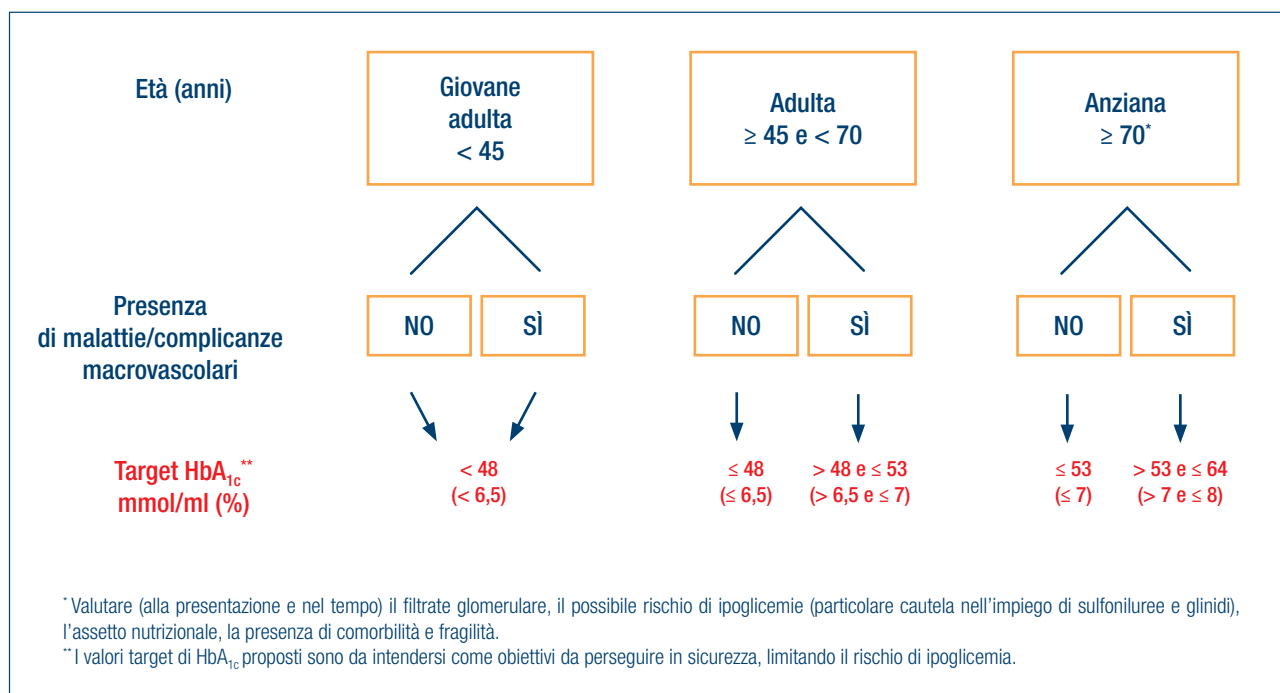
Età (anni)

Giovane adulta < 45

Adulta ≥ 45 e < 70

Anziana ≥ 70*

Presenza di malattie/complicanze macrovascolari

NO

SÌ

NO

SÌ

NO

SÌ

Target HbA$_{1c}$** mmol/ml (%)

< 48 (< 6,5)

≤ 48 (≤ 6,5)

> 48 e ≤ 53 (> 6,5 e ≤ 7)

≤ 53 (≤ 7)

> 53 e ≤ 64 (> 7 e ≤ 8)

* Valutare (alla presentazione e nel tempo) il filtrate glomerulare, il possibile rischio di ipoglicemie (particolare cautela nell'impiego di sulfoniluree e glinidi), l'assetto nutrizionale, la presenza di comorbilità e fragilità.
** I valori target di HbA$_{1c}$ proposti sono da intendersi come obiettivi da perseguire in sicurezza, limitando il rischio di ipoglicemia.